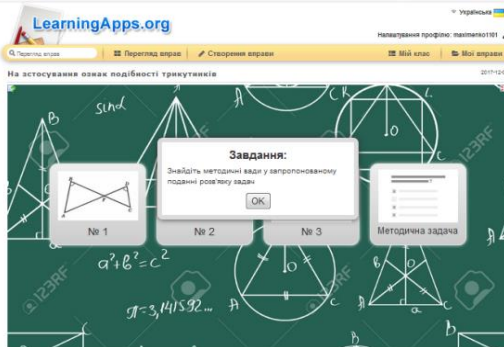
LearningApps.org

Українська

Налаштування профілю: maximenko1101

Перегляд вправ

Перегляд вправ

Створення вправи

Мій клас

Мої вправи

На застосування ознак подібності трикутників

2017-12-

sin d

A

B

Завдання:

Знайдіть методичні вади у запропонованому поданні розв'язку задач

OK

№ 1

№ 2

№ 3

Методична задача

$a^2+b^2=c^2$

$\pi=3,1415 92...$

123RF

123RF

123RF

123RF